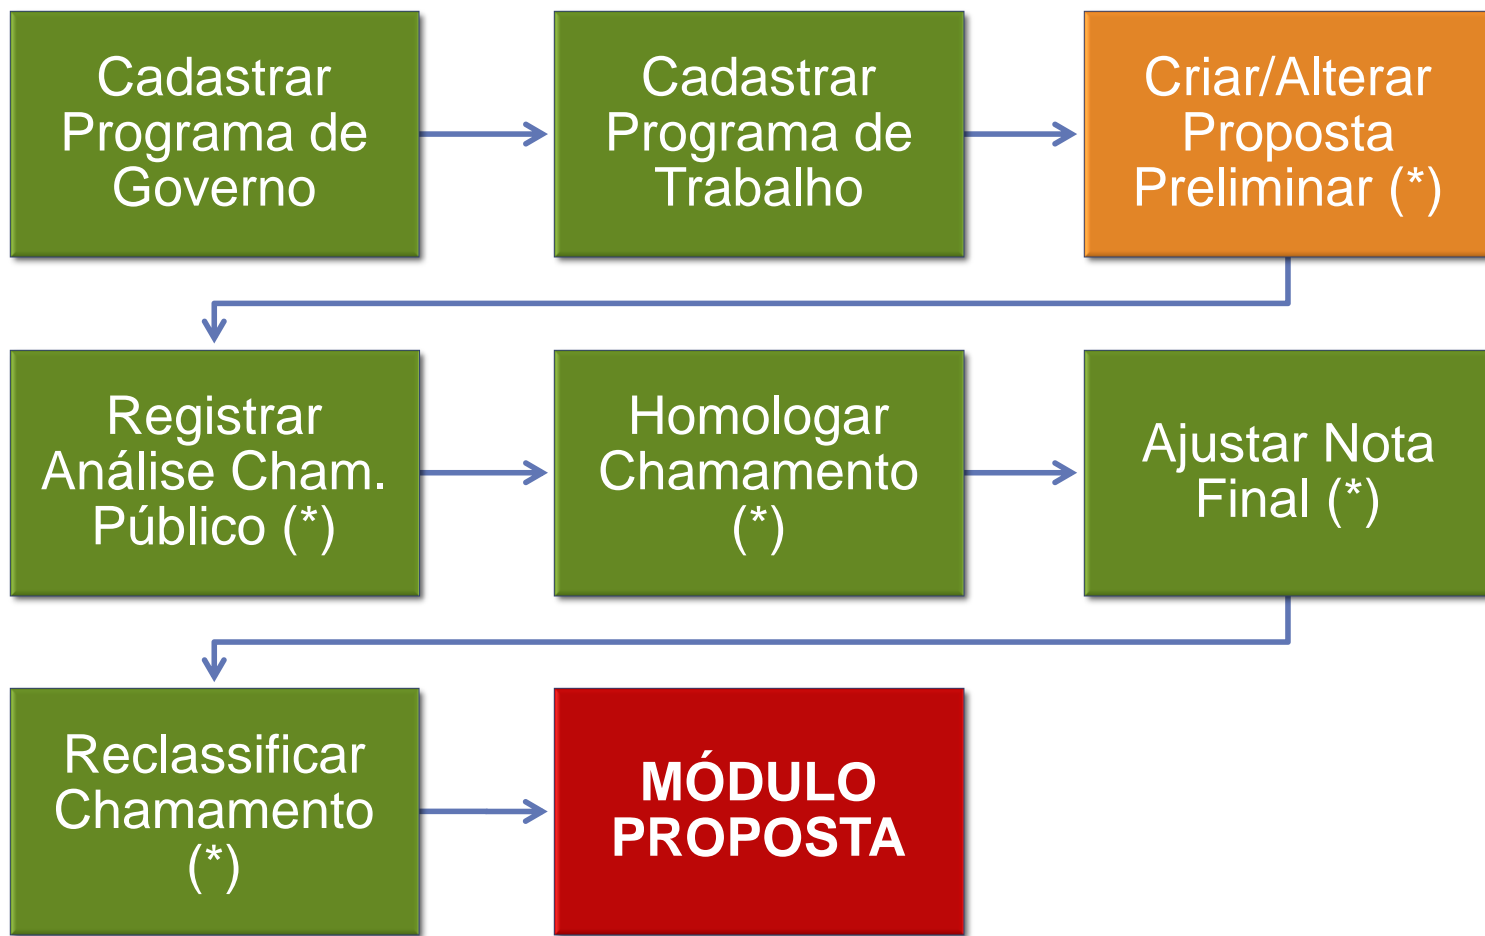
Cadastrar Programa de Governo

Cadastrar Programa de Trabalho

Criar/Alterar Proposta Preliminar (*)

Registrar Análise Cham. Público (*)

Homologar Chamamento (*)

Ajustar Nota Final (*)

Reclassificar Chamamento (*)

MÓDULO PROPOSTA